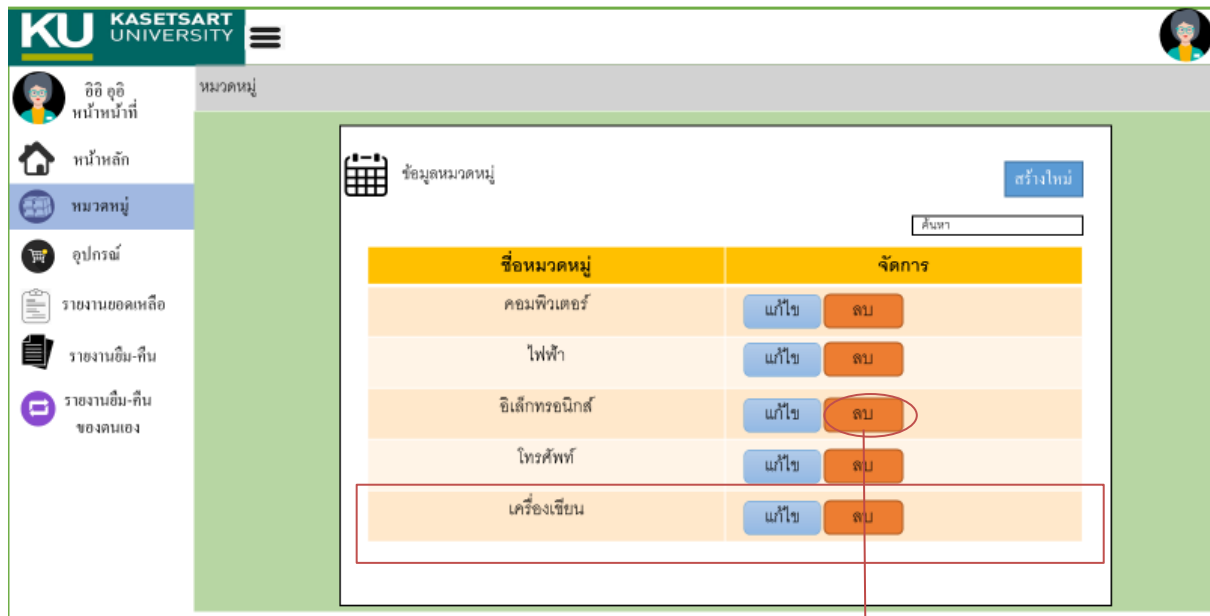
KU KASETSART UNIVERSITY

อิอิ อุอิ
หน้าหน้าที่

หน้าหลัก

หมวดหมู่

อุปกรณ์

รายงานยอดเหลือ

รายงานยืม-คืน

รายงานยืม-คืน ของตนเอง

หมวดหมู่

ข้อมูลหมวดหมู่

สร้างใหม่

ค้นหา

| ชื่อหมวดหมู่ | จัดการ |
|---|---|
| คอมพิวเตอร์ | แก้ไข ลบ |
| ไฟฟ้า | แก้ไข ลบ |
| อิเล็กทรอนิกส์ | แก้ไข ลบ |
| โทรศัพท์ | แก้ไข ลบ |
| เครื่องเขียน | แก้ไข ลบ |